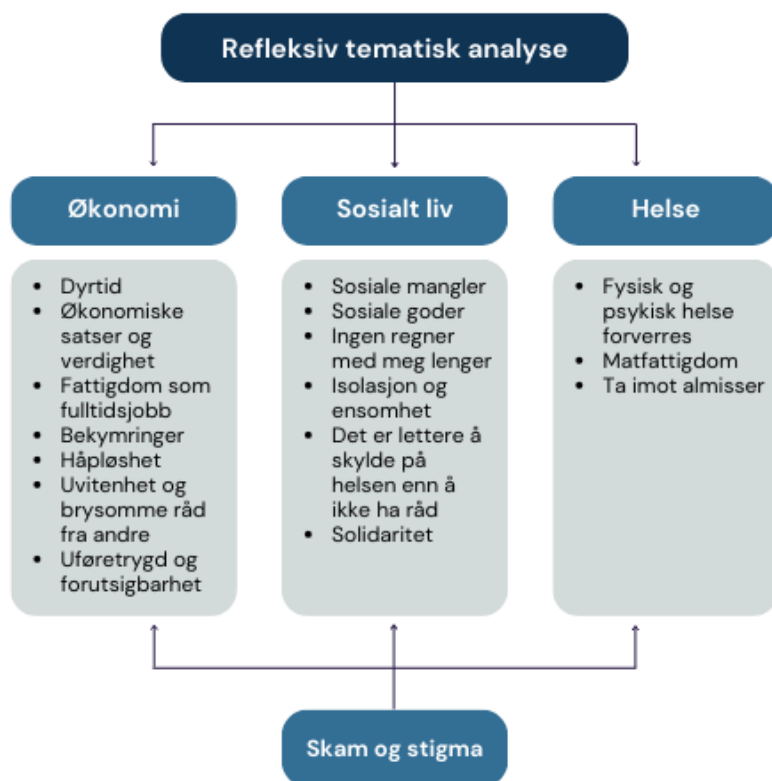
Refleksiv tematisk analyse

Økonomi

- Dyrtid
- Økonomiske satser og verdighet
- Fattigdom som fulltidsjobb
- Bekymringer
- Håpløshet
- Uvitenhet og brysomme råd fra andre
- Uføretrygd og forutsigbarhet

Sosialt liv

- Sosiale mangler
- Sosiale goder
- Ingen regner med meg lenger
- Isolasjon og ensomhet
- Det er lettere å skylde på helsen enn å ikke ha råd
- Solidaritet

Helse

- Fysisk og psykisk helse forverres
- Matfattigdom
- Ta imot almisser

Skam og stigma